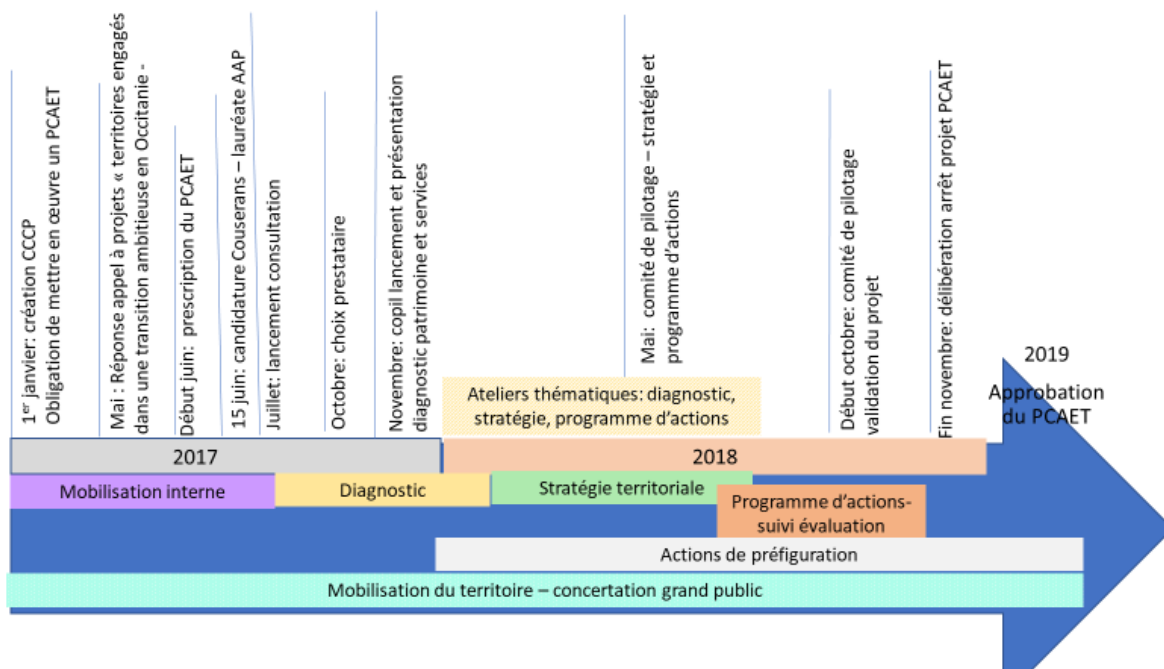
1$^{er}$ janvier: création CCCP
Obligation de mettre en œuvre un PCAET

Mai : Réponse appel à projets « territoires engagés dans une transition ambitieuse en Occitanie -

Début juin: prescription du PCAET

15 juin: candidature Couserans – lauréate AAP

Juillet: lancement consultation

Octobre: choix prestataire

Novembre: copil lancement et présentation diagnostic patrimoine et services

Mai: comité de pilotage – stratégie et programme d'actions

Début octobre: comité de pilotage validation du projet

Fin novembre: délibération arrêt projet PCAET

2019
Approbation du PCAET

Ateliers thématiques: diagnostic, stratégie, programme d'actions

2017

2018

Mobilisation interne

Diagnostic

Stratégie territoriale

Programme d'actions- suivi évaluation

Actions de préfiguration

Mobilisation du territoire – concertation grand public